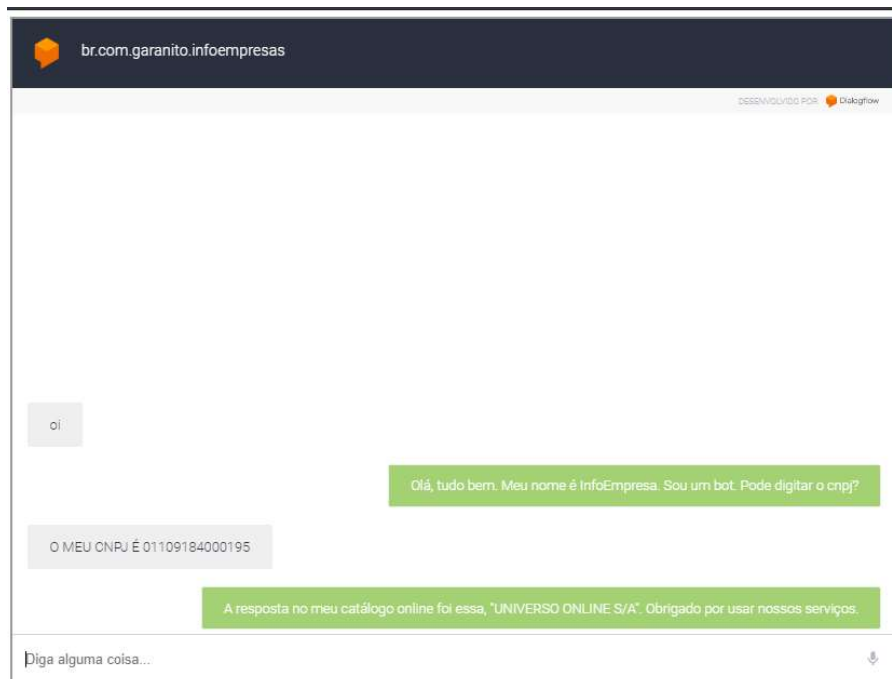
br.com.garanito.infoempresas

DESENVOLVIDO POR Dialogflow

oi

Olá, tudo bem. Meu nome é InfoEmpresa. Sou um bot. Pode digitar o cnpj?

O MEU CNPJ É 01109184000195

A resposta no meu catálogo online foi essa, "UNIVERSO ONLINE S/A". Obrigado por usar nossos serviços.

Diga alguma coisa...